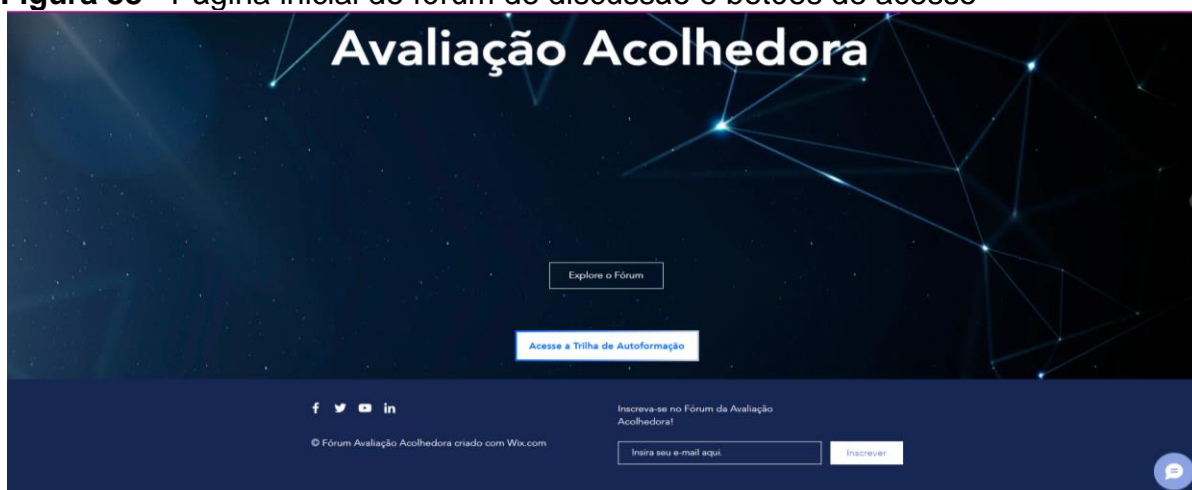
Figura 35 - Página inicial do fórum de discussão e botões de acesso

Avaliação Acolhedora

Explore o Fórum

Acesse a Trilha de Autoformação

f in

© Fórum Avaliação Acolhedora criado com Wix.com

Inscreva-se no Fórum da Avaliação Acolhedora!

Insira seu e-mail aqui.

Inscrever